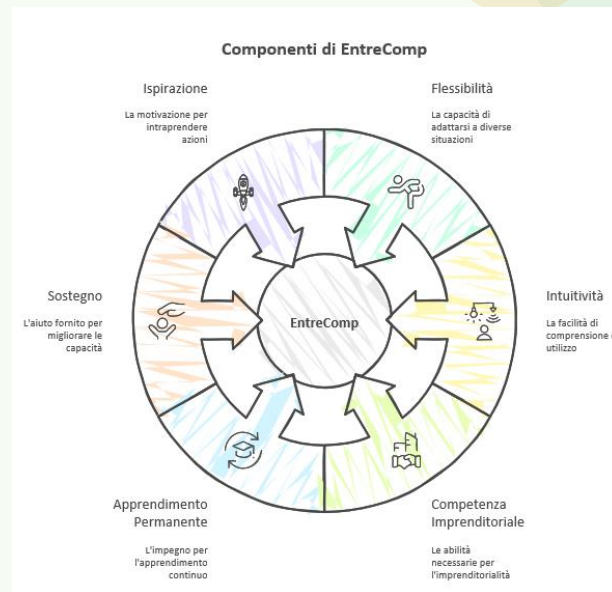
Componenti di EntreComp

Ispirazione

La motivazione per intraprendere azioni

Flessibilità

La capacità di adattarsi a diverse situazioni

Sostegno

L'aiuto fornito per migliorare le capacità

EntreComp

Intuitività

La facilità di comprensione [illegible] utilizzo

Apprendimento Permanente

L'impegno per l'apprendimento continuo

Competenza Imprenditoriale

Le abilità necessarie per l'imprenditorialità